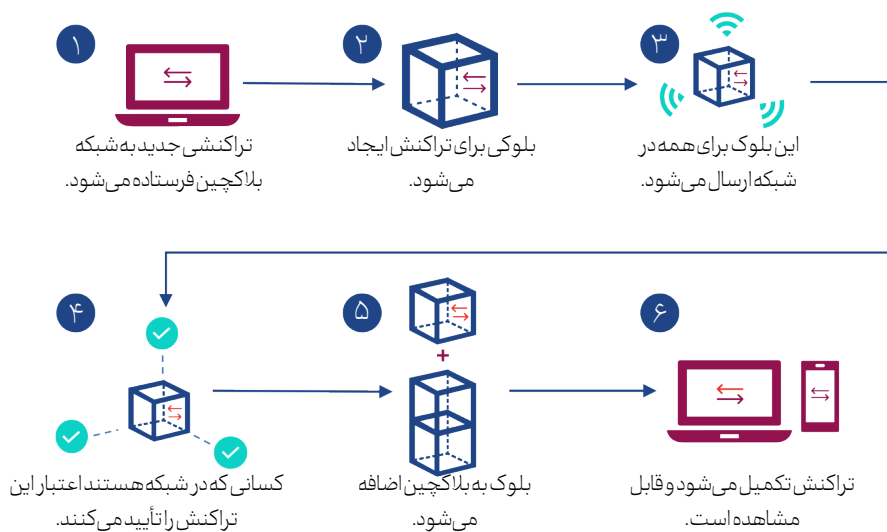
۱
تراکنشی جدید به شبکه بلاکچین فرستاده می‌شود.

۲
بلوکی برای تراکنش ایجاد می‌شود.

۳
این بلوک برای همه در شبکه ارسال می‌شود.

۴
کسانی که در شبکه هستند اعتبار این تراکنش را تأیید می‌کنند.

۵
+
بلوک به بلاکچین اضافه می‌شود.

۶
تراکنش تکمیل می‌شود و قابل مشاهده است.